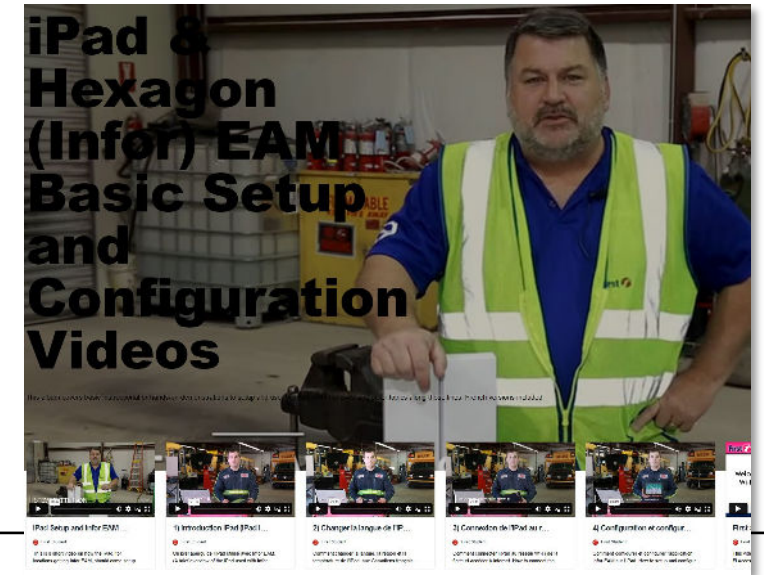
iPad & Hexagon (Infor) EAM Basic Setup and Configuration Videos

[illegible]

iPad Setup and Infor EAM ...

1) Introduction iPad [iPad l...

2) Changer la langue de l'iP...

3) Connexion de l'iPad au r...

4) Configuration et configur...

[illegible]